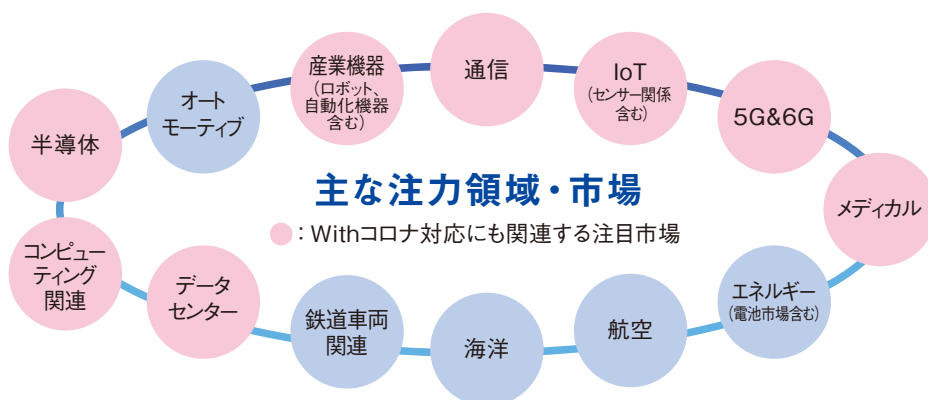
半導体

オートモーティブ

産業機器
（ロボット、自動化機器含む）

通信

IoT
（センサー関係含む）

5G&6G

メディカル

エネルギー
（電池市場含む）

航空

海洋

鉄道車両関連

データセンター

コンピューティング関連

主な注力領域・市場

：Withコロナ対応にも関連する注目市場